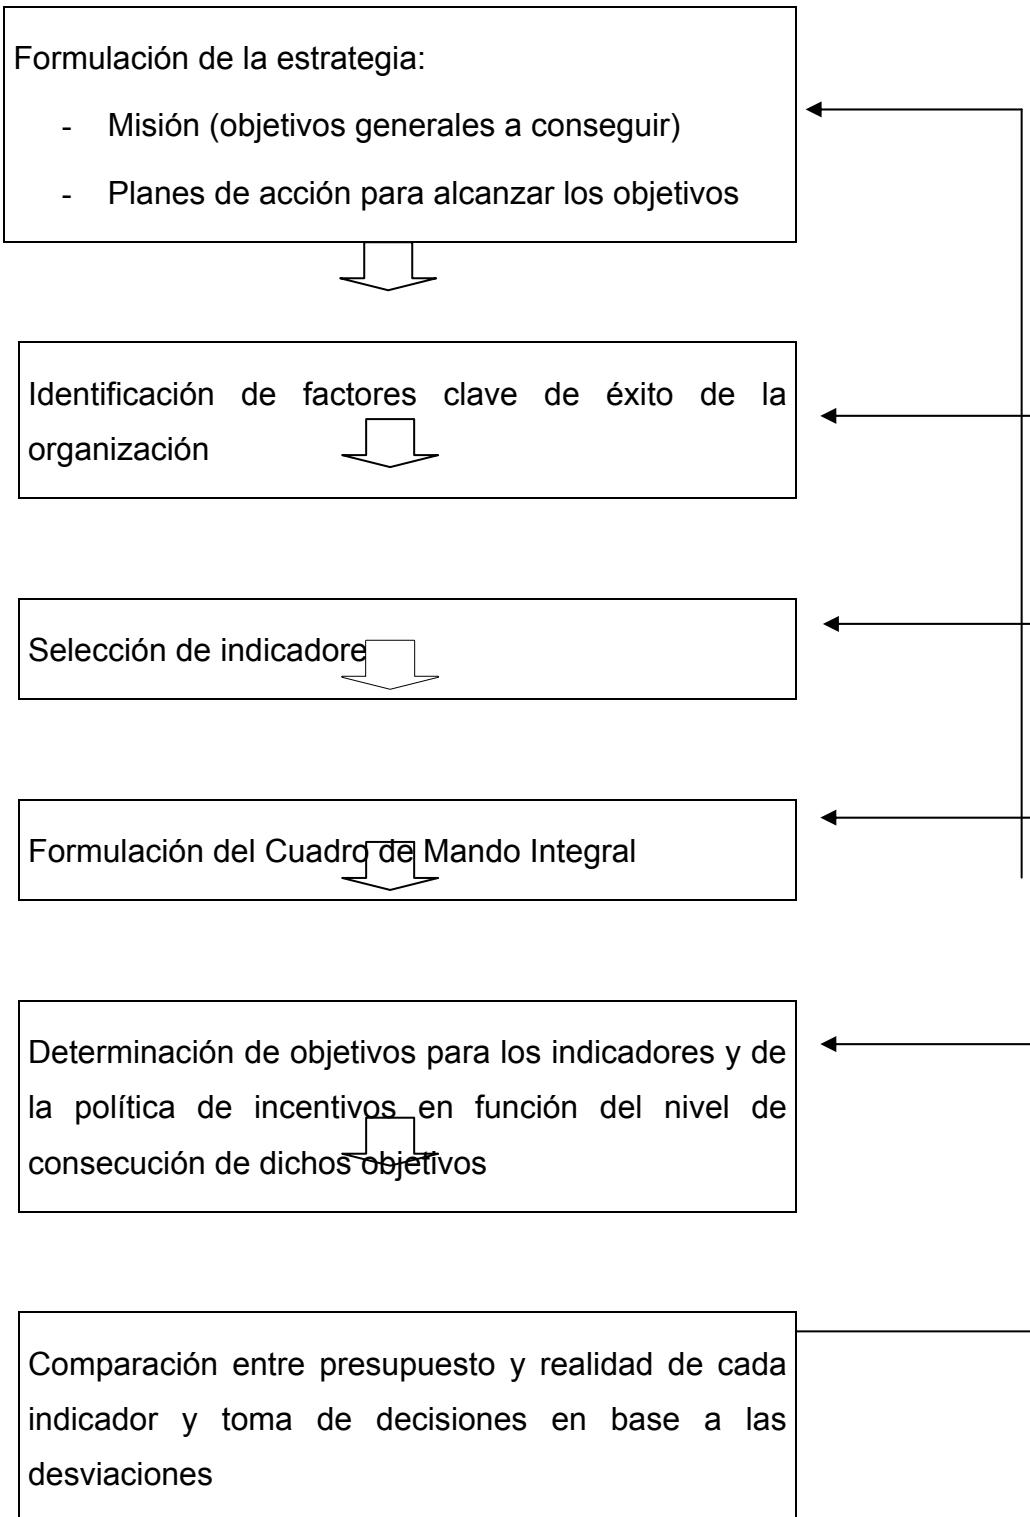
Formulación de la estrategia:

- Misión (objetivos generales a conseguir)
- Planes de acción para alcanzar los objetivos

Identificación de factores clave de éxito de la organización

Selección de indicadore

Formulación del Cuadro de Mando Integral

Determinación de objetivos para los indicadores y de la política de incentivos en función del nivel de consecución de dichos objetivos

Comparación entre presupuesto y realidad de cada indicador y toma de decisiones en base a las desviaciones